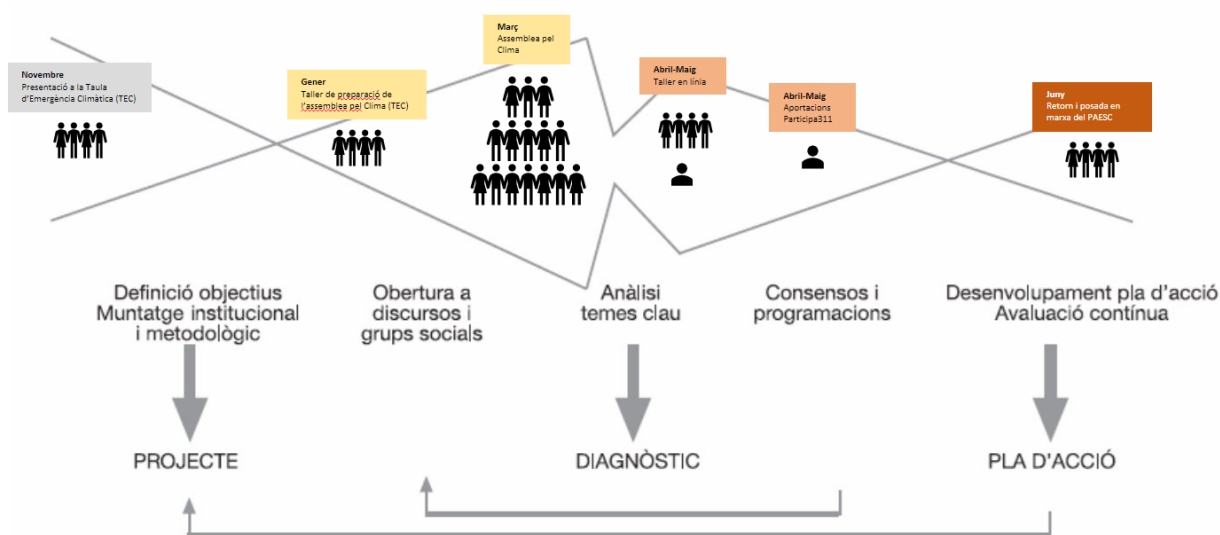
Novembre
Presentació a la Taula d'Emergència Climàtica (TEC)

Gener
Taller de preparació de l'assemblea pel Clima (TEC)

Març
Assemblea pel Clima

Abril-Maig
Taller en línia

Abril-Maig
Aportacions Participa311

Juny
Retorn i posada en marxa del PAESC

Definició objectius
Muntatge institucional
i metodològic

Obertura a
discursos i
grups socials

Anàlisi
temes clau

Consensos i
programacions

Desenvolupament pla d'acció
Avaluació contínua

PROJECTE

DIAGNÒSTIC

PLA D'ACCIÓ